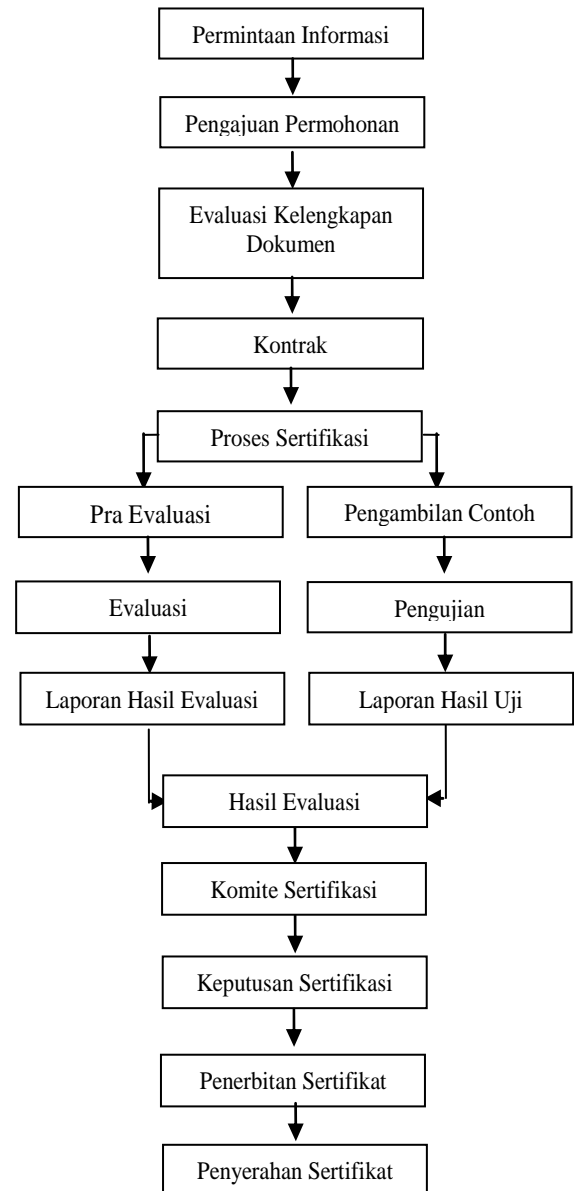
Permintaan Informasi

Pengajuan Permohonan

Evaluasi Kelengkapan Dokumen

Kontrak

Proses Sertifikasi

Pra Evaluasi

Evaluasi

Laporan Hasil Evaluasi

Pengambilan Contoh

Pengujian

Laporan Hasil Uji

Hasil Evaluasi

Komite Sertifikasi

Keputusan Sertifikasi

Penerbitan Sertifikat

Penyerahan Sertifikat